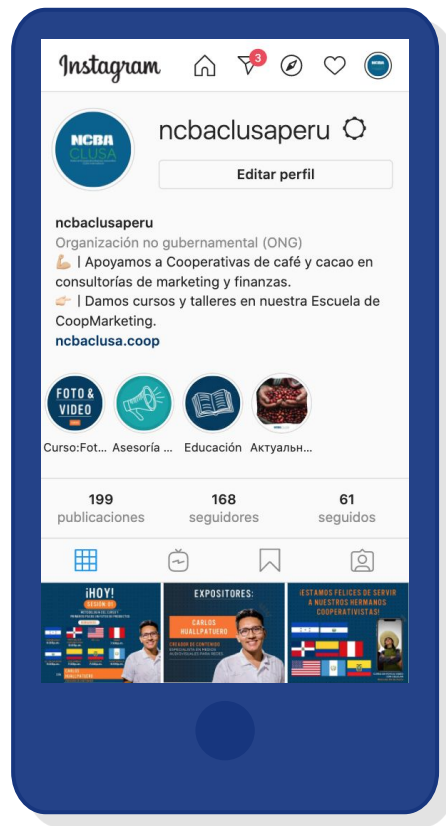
Instagram

3

NCBA CLUSA

ncbaclusaperu

Editar perfil

ncbaclusaperu
Organización no gubernamental (ONG)
💪🏽 | Apoyamos a Cooperativas de café y cacao en consultorías de marketing y finanzas.
👉🏼 | Damos cursos y talleres en nuestra Escuela de CoopMarketing.
ncbaclusa.coop

FOTO & VIDEO

Curso:Fot...
Asesoría ...
Educación
Актуальн...

199
publicaciones
168
seguidores
61
seguidos

¡HOY!
SESIÓN 01

EXPOSITORES:
CARLOS HUALLPATUERO
CREADOR DE CONTENIDO

¡ESTAMOS FELICES DE SERVIR A NUESTROS HERMANOS COOPERATIVISTAS!